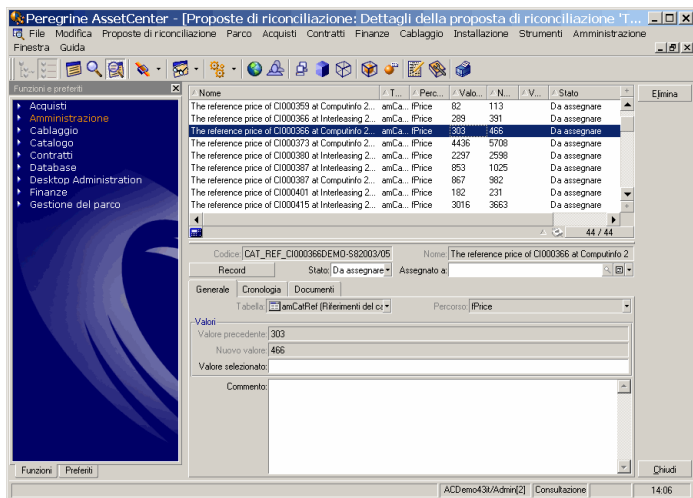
Peregrine AssetCenter - [Proposte di riconciliazione: Dettagli della proposta di riconciliazione 'T...

File Modifica Proposte di riconciliazione Parco Acquisti Contratti Finanze Cablaggio Installazione Strumenti Amministrazione Finestra Guida

Funzioni e preferiti

Acquisti
Amministrazione
Cablaggio
Catalogo
Contratti
Database
Desktop Administration
Finanze
Gestione del parco

Funzioni | Preferiti

| Nome | T... | Perc... | Valo... | N... | V... | Stato |
|---|---|---|---|---|---|---|
| The reference price of CI000359 at Computinfo 2... | amCa... | fPrice | 82 | 113 | | Da assegnare |
| The reference price of CI000366 at Interleasing 2... | amCa... | fPrice | 289 | 391 | | Da assegnare |
| The reference price of CI000366 at Computinfo 2... | amCa... | fPrice | 303 | 466 | | Da assegnare |
| The reference price of CI000373 at Computinfo 2... | amCa... | fPrice | 4436 | 5708 | | Da assegnare |
| The reference price of CI000380 at Interleasing 2... | amCa... | fPrice | 2297 | 2598 | | Da assegnare |
| The reference price of CI000387 at Interleasing 2... | amCa... | fPrice | 853 | 1025 | | Da assegnare |
| The reference price of CI000387 at Computinfo 2... | amCa... | fPrice | 867 | 982 | | Da assegnare |
| The reference price of CI000401 at Interleasing 2... | amCa... | fPrice | 182 | 231 | | Da assegnare |
| The reference price of CI000415 at Interleasing 2... | amCa... | fPrice | 3016 | 3663 | | Da assegnare |

44 / 44

Elimina

Codice: CAT_REF_CI000366DEMO-S82003/05 Nome: The reference price of CI000366 at Computinfo 2

Record Stato: Da assegnare Assegnato a:

Generale | Cronologia | Documenti

Tabella: amCatRef (Riferimenti del ca Percorso: fPrice

Valori
Valore precedente: 303
Nuovo valore: 466
Valore selezionato:

Commento:

Chiudi

ACDemo43it/Admin[2] Consultazione 14:06